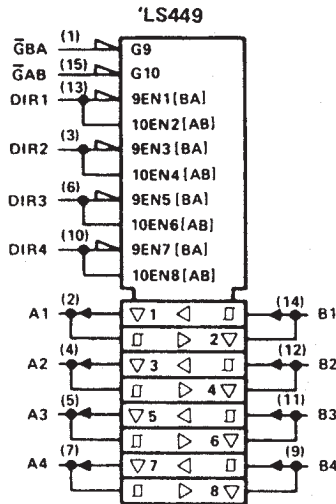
'LS449

$\bar{G}$BA (1) G9
$\bar{G}$AB (15) G10
DIR1 (13) 9EN1[BA]
10EN2[AB]
DIR2 (3) 9EN3[BA]
10EN4[AB]
DIR3 (6) 9EN5[BA]
10EN6[AB]
DIR4 (10) 9EN7[BA]
10EN8[AB]

A1 (2) ▽1 ◁ ⎍ (14) B1
⎍ ▷ 2▽
A2 (4) ▽3 ◁ ⎍ (12) B2
⎍ ▷ 4▽
A3 (5) ▽5 ◁ ⎍ (11) B3
⎍ ▷ 6▽
A4 (7) ▽7 ◁ ⎍ (9) B4
⎍ ▷ 8▽